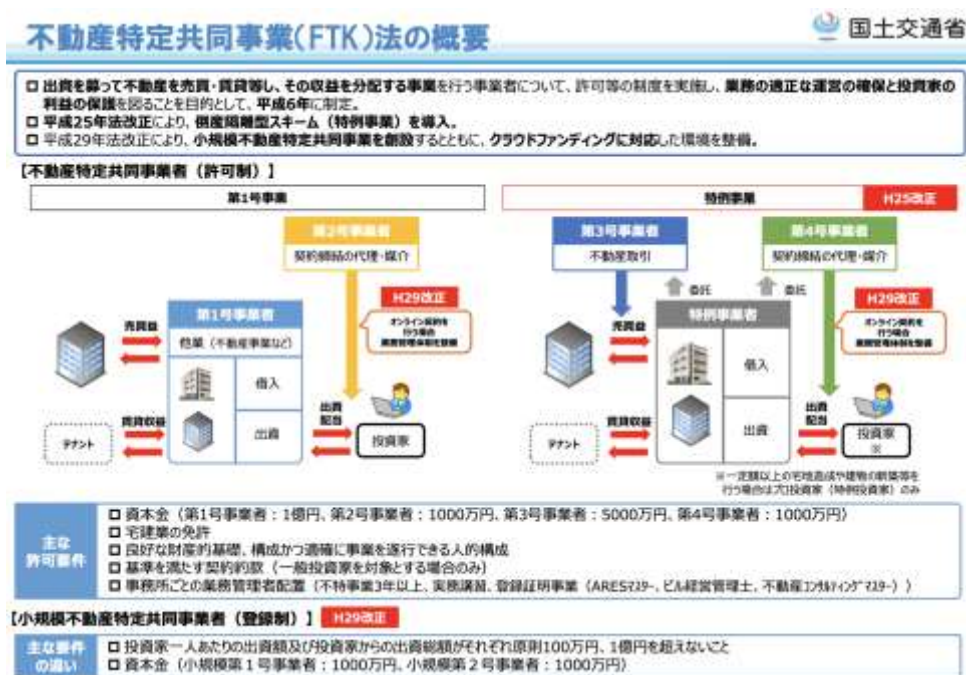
不動産特定共同事業(FTK)法の概要

国土交通省

□ 出資を募って不動産を売買・賃貸等し、その収益を分配する事業を行う事業者について、許可等の制度を実施し、業務の適正な運営の確保と投資家の利益の保護を図ることを目的として、平成6年に制定。
□ 平成25年法改正により、倒産隔離型スキーム(特例事業)を導入。
□ 平成29年法改正により、小規模不動産特定共同事業を創設するとともに、クラウドファンディングに対応した環境を整備。

【不動産特定共同事業者(許可制)】

第1号事業

第2号事業者
契約締結の代理・媒介

H29改正
オンライン契約を行う場合 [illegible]

売買益
第1号事業者
本業(不動産事業など)
借入
賃貸収益
出資
出資配当
投資家
テナント

特例事業
H25改正

第3号事業者
不動産取引
委託
委託
第4号事業者
契約締結の代理・媒介

H29改正
オンライン契約を行う場合 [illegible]

売買益
特例事業者
借入
賃貸収益
出資
出資配当
投資家※
テナント

※一定額以上の宅地造成や建物の新築等を行う場合は次投資家(特例投資家)のみ

主な許可要件
□ 資本金(第1号事業者:1億円、第2号事業者:1000万円、第3号事業者:5000万円、第4号事業者:1000万円)
□ 宅建業の免許
□ 良好な財産的基礎、構成かつ適確に事業を遂行できる人的構成
□ 基準を満たす契約約款(一般投資家を対象とする場合のみ)
□ 事務所ごとの業務管理者配置(不特事業3年以上、実務講習、登録証明事業(ARESマスター、ビル経営管理士、不動産コンサルティングマスター))

【小規模不動産特定共同事業者(登録制)】 H29改正

主な要件の違い
□ 投資家一人あたりの出資額及び投資家からの出資総額がそれぞれ原則100万円、1億円を超えないこと
□ 資本金(小規模第1号事業者:1000万円、小規模第2号事業者:1000万円)